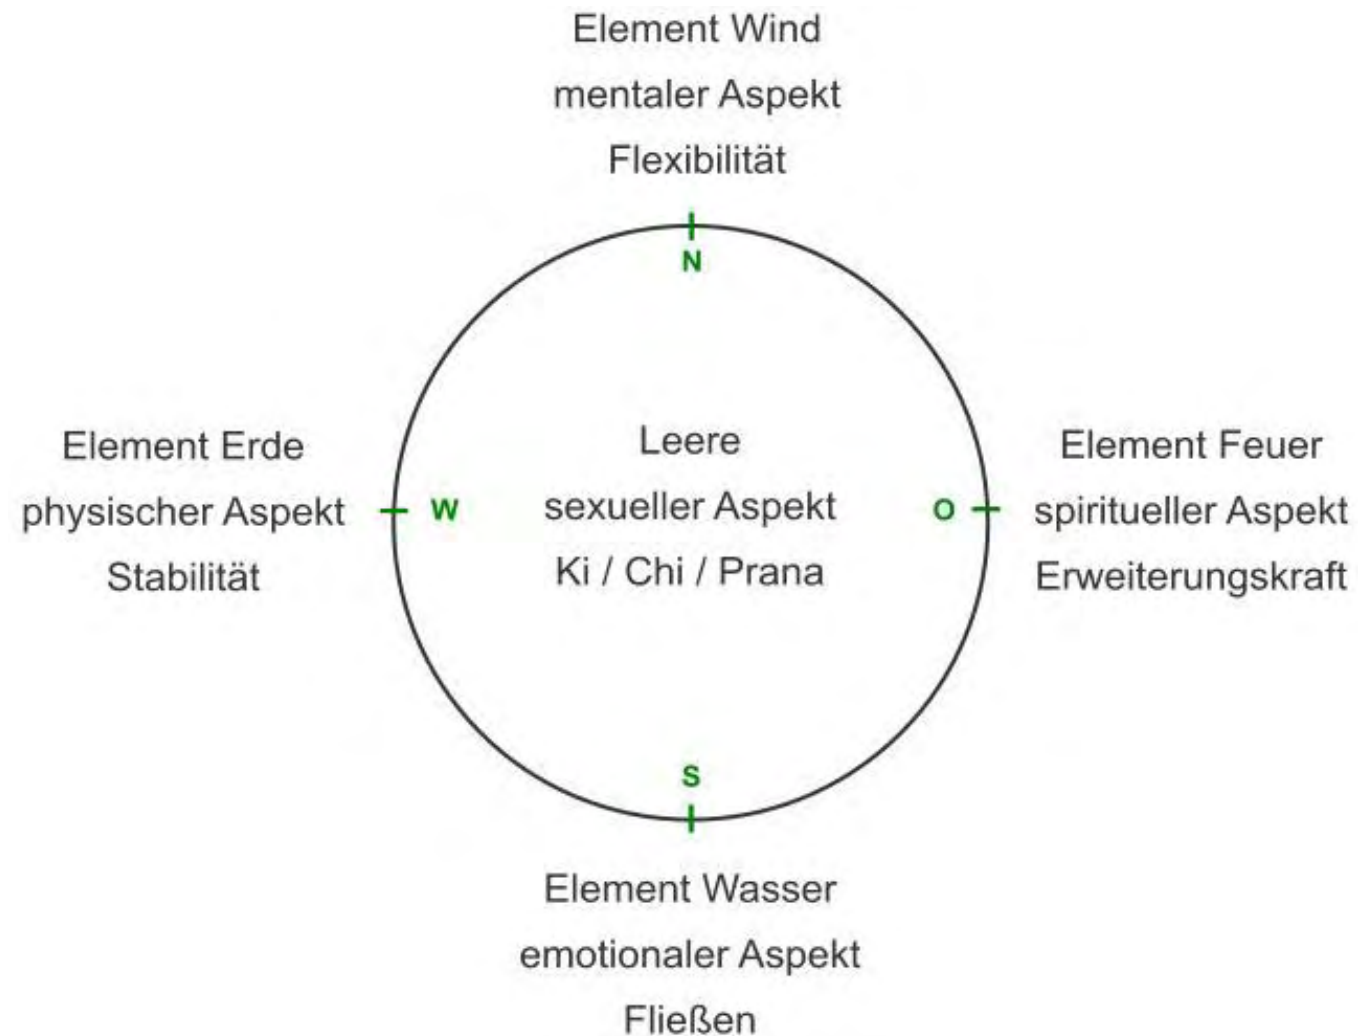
Element Wind
mentaler Aspekt
Flexibilität

N

Element Erde
physischer Aspekt
Stabilität

W

Leere
sexueller Aspekt
Ki / Chi / Prana

O

Element Feuer
spiritueller Aspekt
Erweiterungskraft

S

Element Wasser
emotionaler Aspekt
Fließen